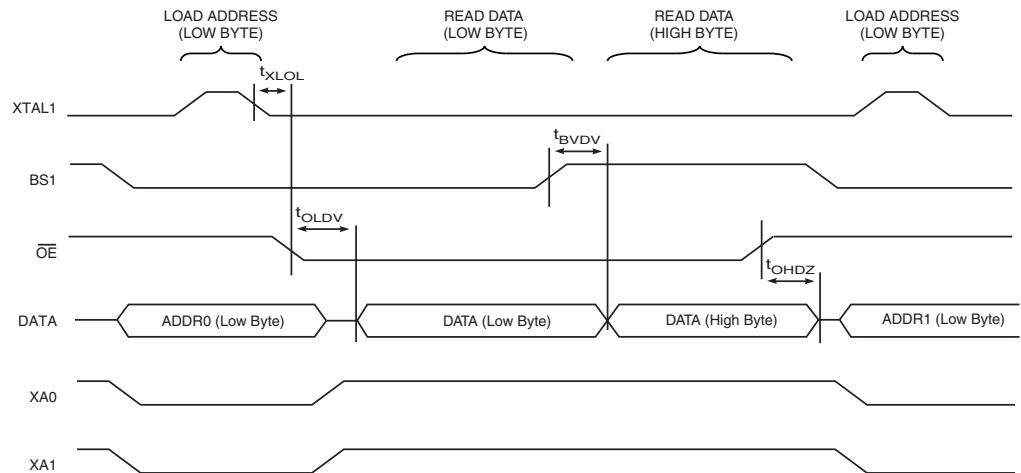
LOAD ADDRESS (LOW BYTE)

READ DATA (LOW BYTE)

READ DATA (HIGH BYTE)

LOAD ADDRESS (LOW BYTE)

$t_{XLOL}$

XTAL1

$t_{BVDV}$

BS1

$t_{OLDV}$

$\overline{OE}$

$t_{OHDZ}$

DATA

ADDR0 (Low Byte)

DATA (Low Byte)

DATA (High Byte)

ADDR1 (Low Byte)

XA0

XA1